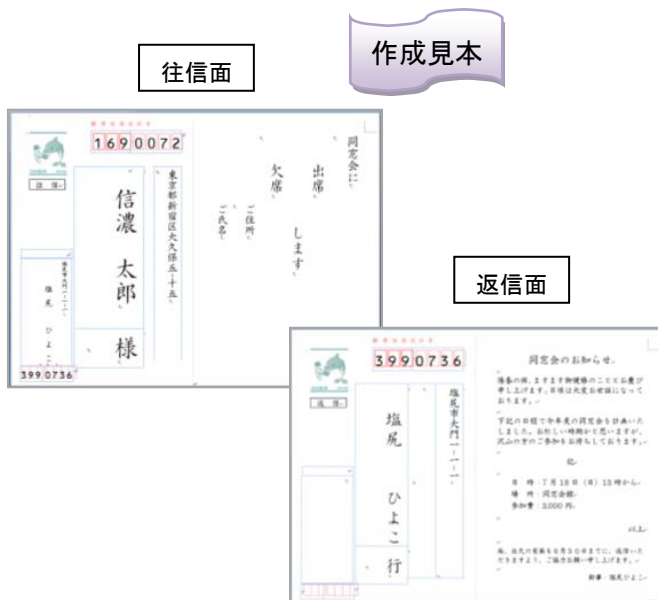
作成見本

往信面

1690072

往 信

東京都新宿区大久保五ー十五

信濃 太郎 様

塩尻市大門一ー一ー一

塩尻 ひよこ

3990736

同窓会に

出席

欠席

します

ご住所

ご氏名

返信面

3990736

返 信

塩尻市大門一ー一ー一

塩尻 ひよこ 行

同窓会のお知らせ

陽春の候、ますます御健勝のこととお慶び申し上げます。日頃は大変お世話になっております。

下記の日程で今年度の同窓会を計画いたしました。お忙しい時期かと思いますが、沢山の方のご参加をお待ちしております。

記

日 時：7月18日（日）13時から

場 所：同窓会館

参加費：3,000円

以上

尚、出欠の有無を5月30日までに、返信いただきますよう、ご協力お願い申し上げます。

幹事：塩尻ひよこ